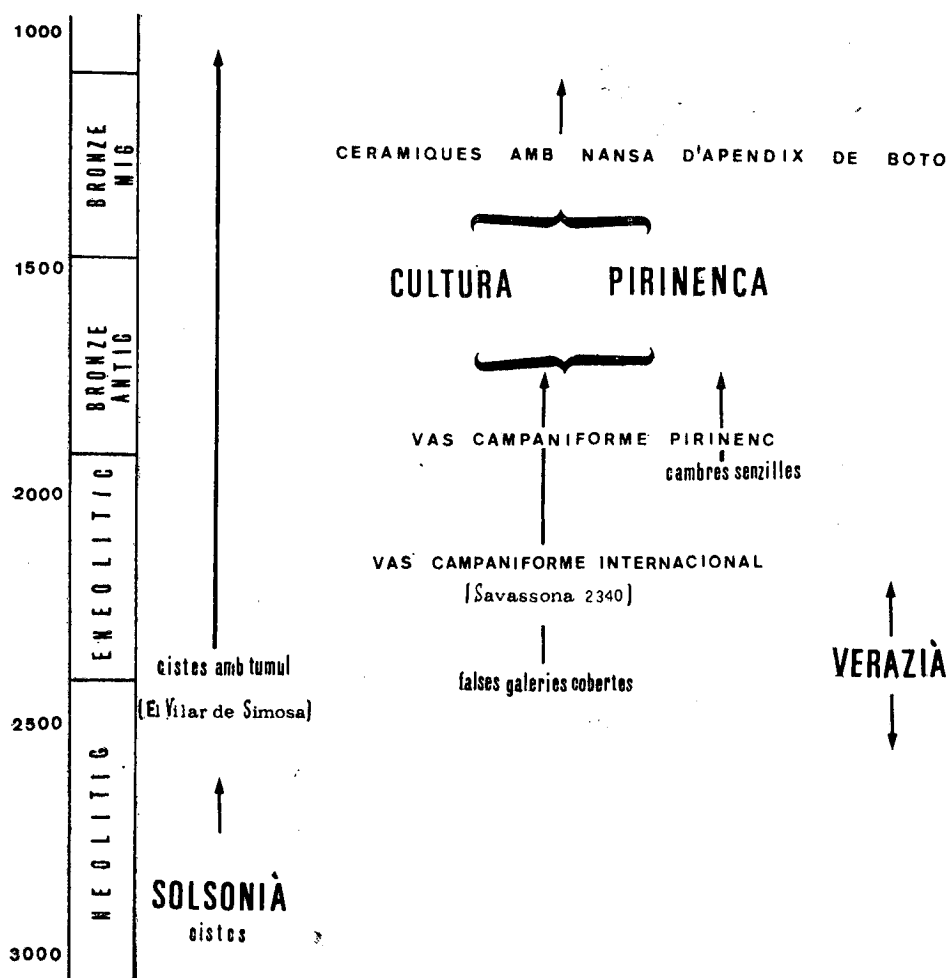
1000

BRONZE MIG

1500

BRONZE ANTIC

2000

ENEOLITIC

2500

NEOLITIC

3000

CERAMIQUES AMB NANSA D'APENDIX DE BOTO

CULTURA PIRINENCA

VAS CAMPANIFORME PIRINENC

cambres senzilles

VAS CAMPANIFORME INTERNACIONAL

(Savassona 2340)

cistes amb tumul

(El Vilar de Simosa)

falses galeries cobertes

VERAZIÀ

SOLSONIÀ

cistes